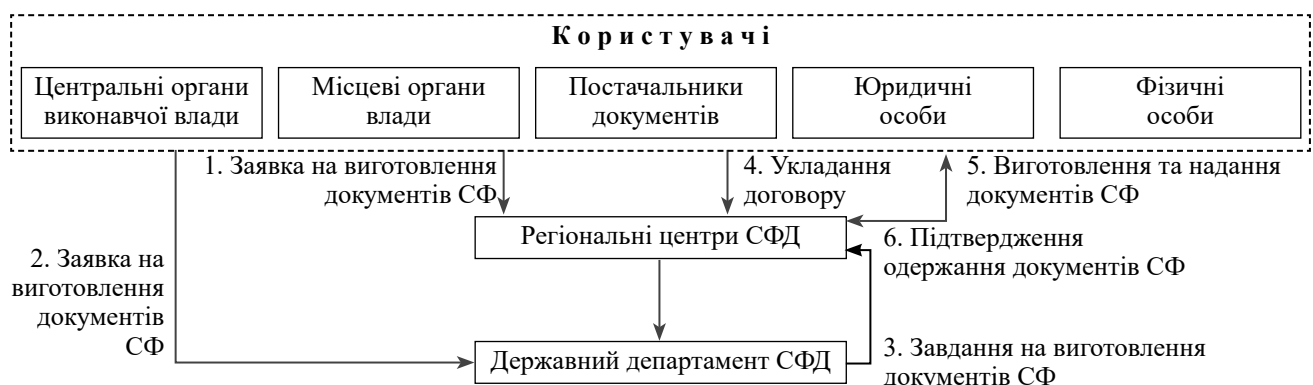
К о р и с т у в а ч і

Центральні органи виконавчої влади

Місцеві органи влади

Постачальники документів

Юридичні особи

Фізичні особи

1. Заявка на виготовлення документів СФ

4. Укладання договору

5. Виготовлення та надання документів СФ

Регіональні центри СФД

6. Підтвердження одержання документів СФ

2. Заявка на виготовлення документів СФ

Державний департамент СФД

3. Завдання на виготовлення документів СФ